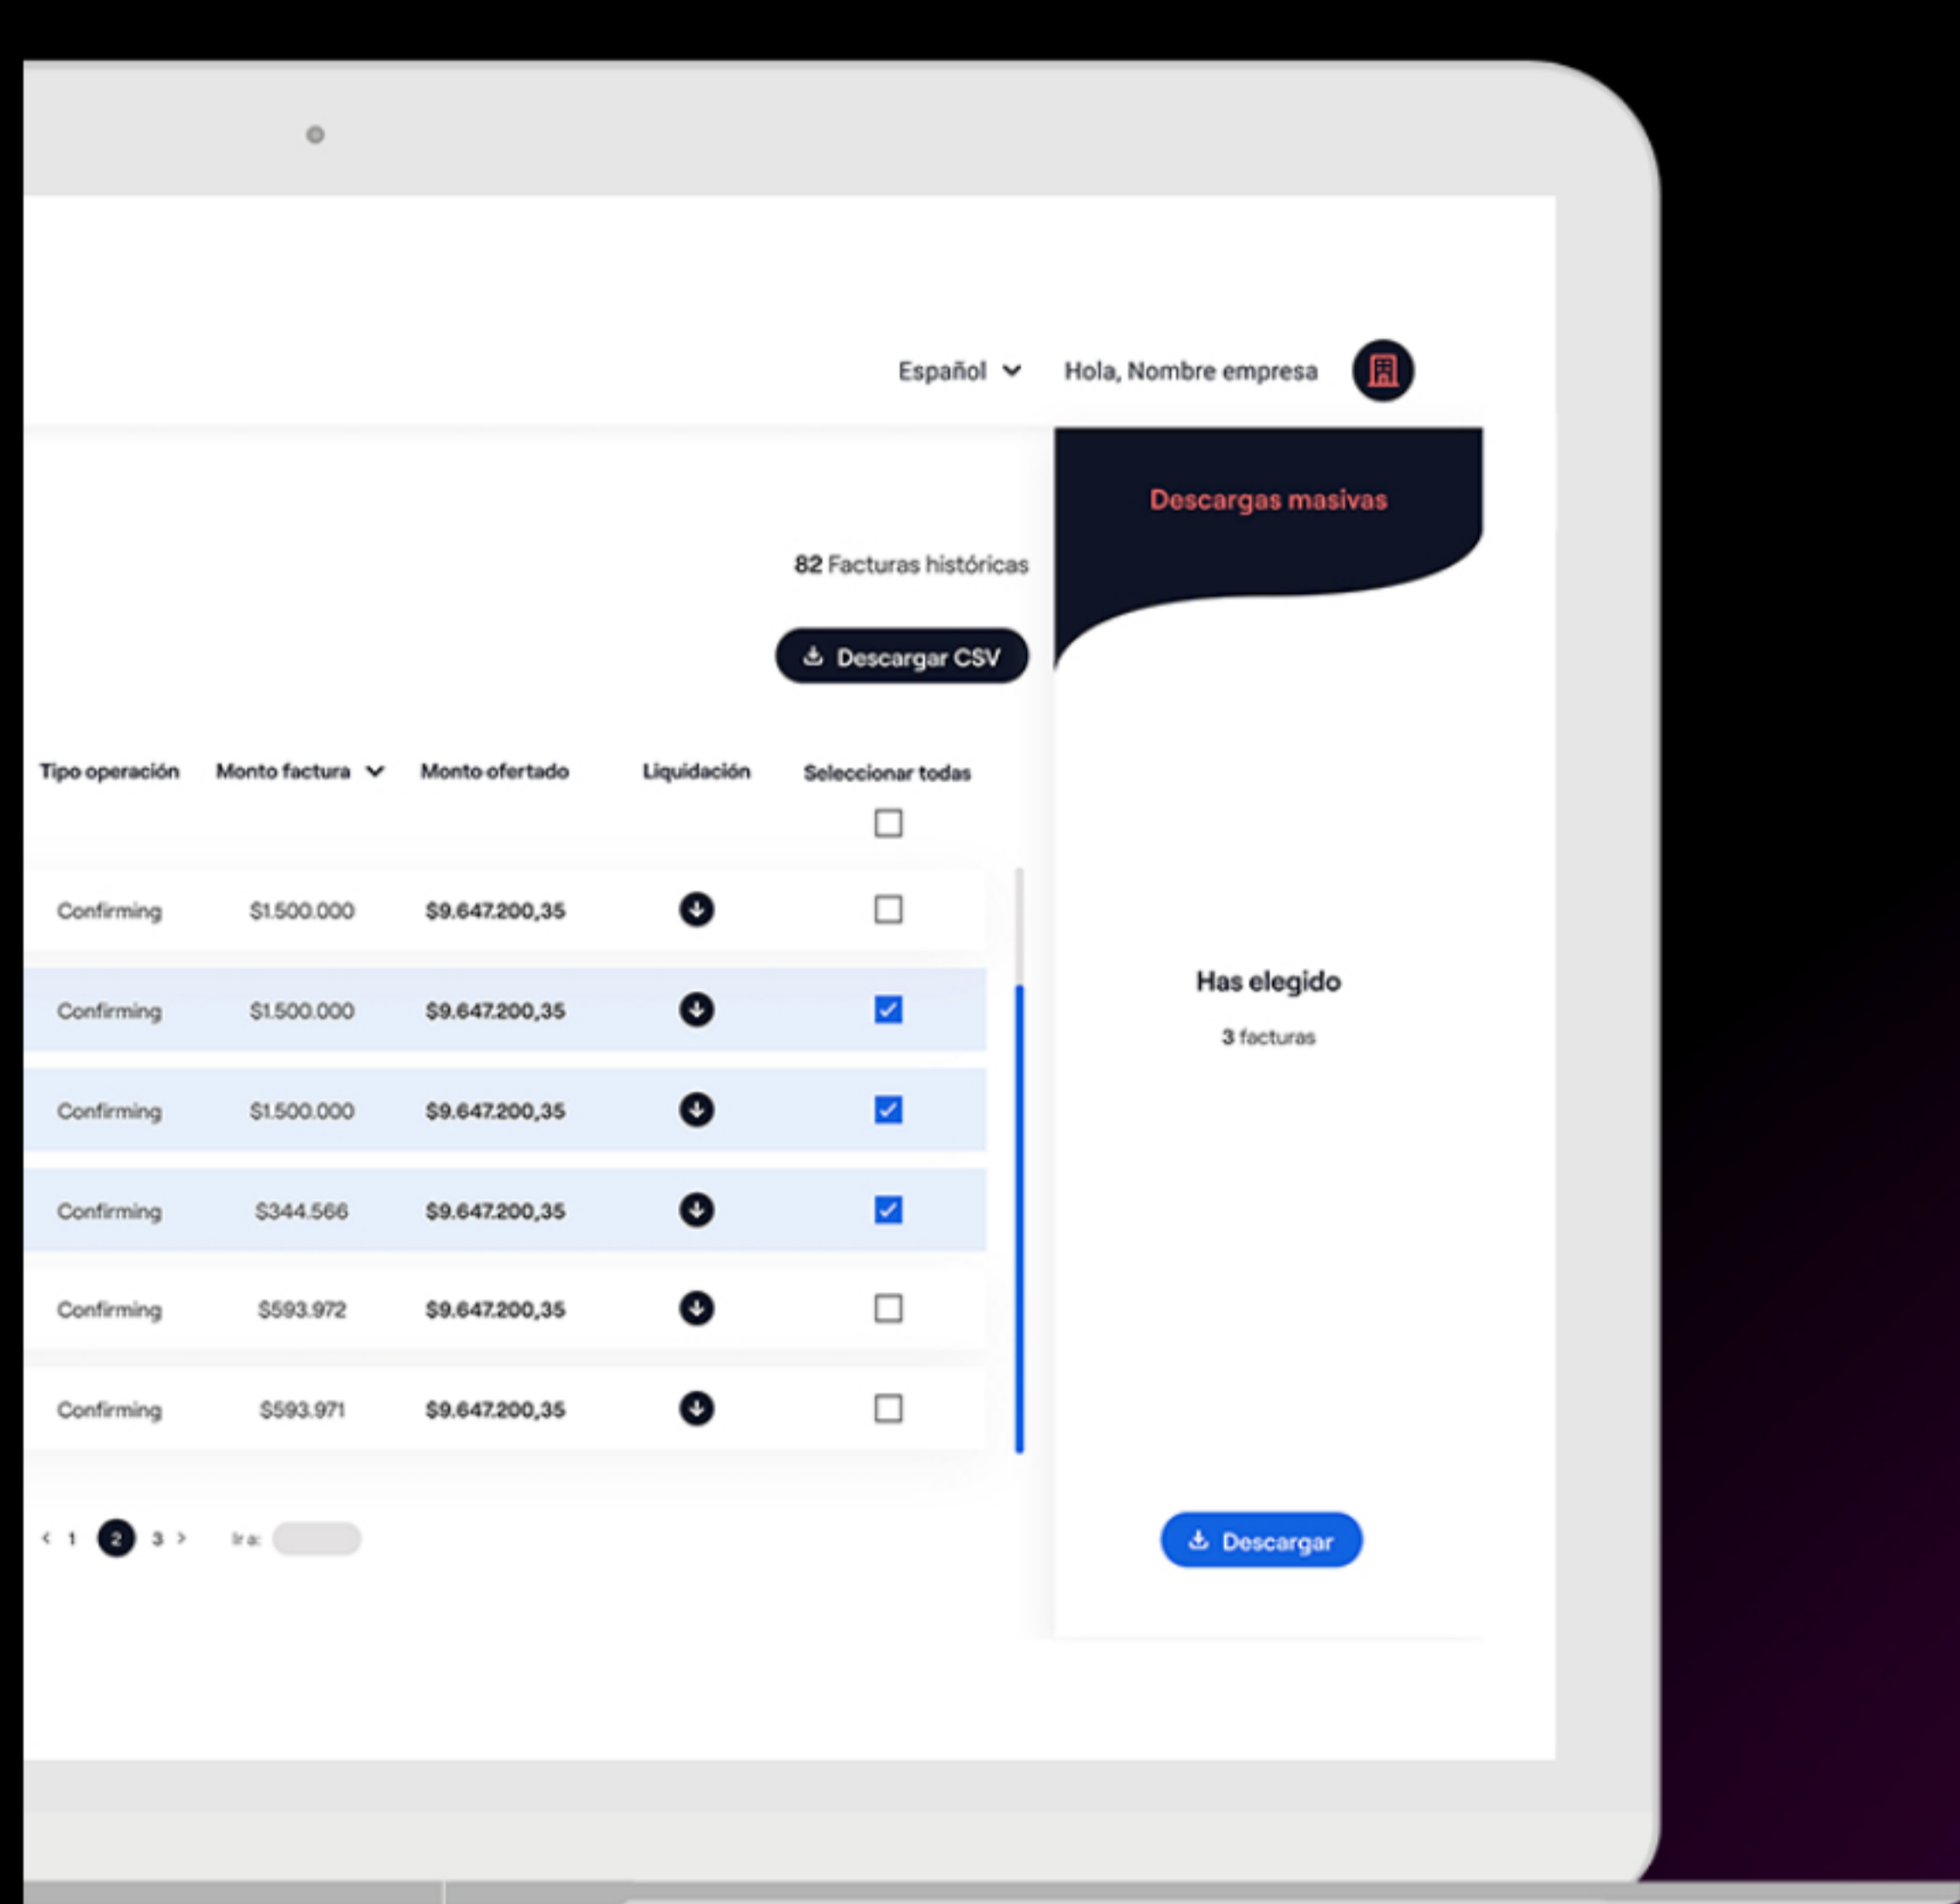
Español Hola, Nombre empresa

Descargas masivas

82 Facturas históricas

Descargar CSV

| Tipo operación | Monto factura | Monto ofertado | Liquidación | Seleccionar todas |
|---|---|---|---|---|
| Confirming | $1.500.000 | $9.647.200,35 | | |
| Confirming | $1.500.000 | $9.647.200,35 | | |
| Confirming | $1.500.000 | $9.647.200,35 | | |
| Confirming | $344.566 | $9.647.200,35 | | |
| Confirming | $593.972 | $9.647.200,35 | | |
| Confirming | $593.971 | $9.647.200,35 | | |

‹ 1 2 3 › Ir a:

Has elegido

3 facturas

Descargar